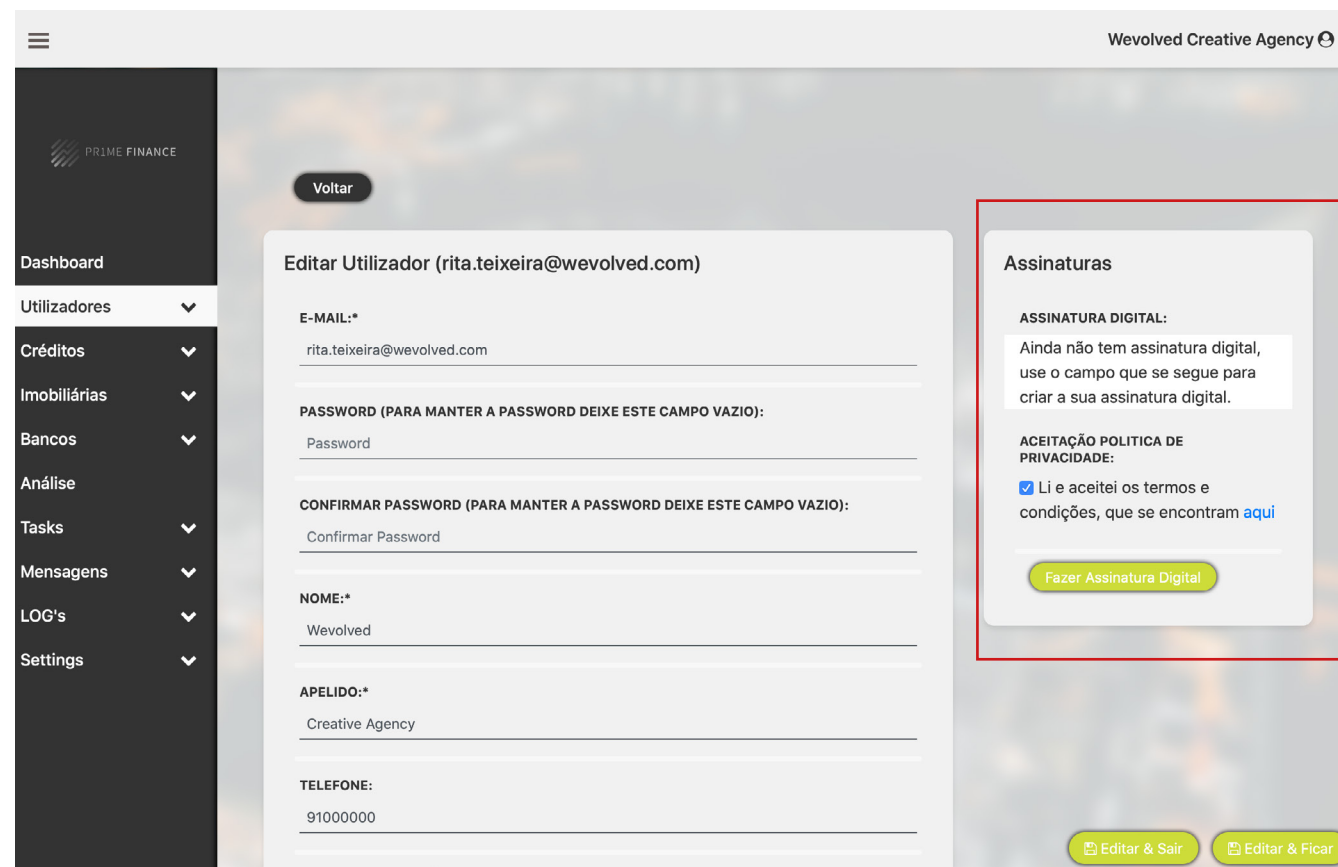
Wevolved Creative Agency

PR1ME FINANCE

Dashboard
Utilizadores
Créditos
Imobiliárias
Bancos
Análise
Tasks
Mensagens
LOG's
Settings

Voltar

Editar Utilizador (rita.teixeira@wevolved.com)

E-MAIL:*
rita.teixeira@wevolved.com

PASSWORD (PARA MANTER A PASSWORD DEIXE ESTE CAMPO VAZIO):
Password

CONFIRMAR PASSWORD (PARA MANTER A PASSWORD DEIXE ESTE CAMPO VAZIO):
Confirmar Password

NOME:*
Wevolved

APELIDO:*
Creative Agency

TELEFONE:
91000000

Assinaturas

ASSINATURA DIGITAL:
Ainda não tem assinatura digital, use o campo que se segue para criar a sua assinatura digital.

ACEITAÇÃO POLITICA DE PRIVACIDADE:
Li e aceitei os termos e condições, que se encontram aqui

Fazer Assinatura Digital

Editar & Sair
Editar & Ficar